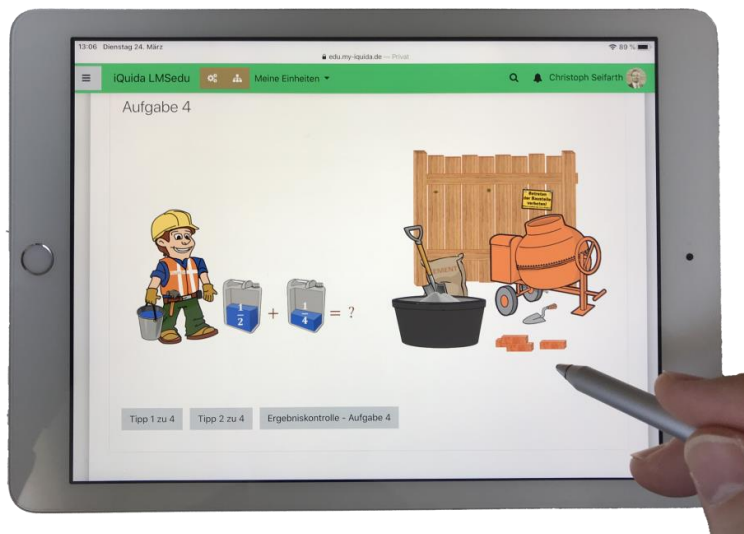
13:06 Dienstag 24. März

edu.my-iquida.de — Privat

89 %

iQuida LMSedu

Meine Einheiten

Christoph Seifarth

Aufgabe 4

$\frac{1}{2} + \frac{1}{4} = ?$

Betreten der Baustelle Verboten

ZEMENT

Tipp 1 zu 4

Tipp 2 zu 4

Ergebniskontrolle - Aufgabe 4